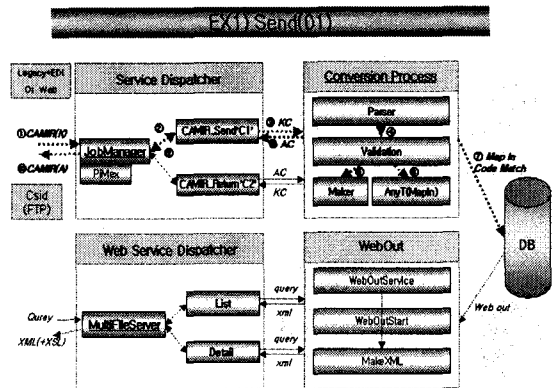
EX1) Send(01)

Legacy+EDI Or Web

Service Dispatcher

①CAMIR(I)

⑥CAMIR(A)

JobManager

PIMax

②

⑤

CAMIR.Send('C1')

CAMIR.Return('C2')

③ KC

④ AC

AC

KC

Csid (FTP)

Conversion Process

Parser

Validation

Maker

AnyT(Mapin)

⑦ Map in Code Match

DB

Web Service Dispatcher

Query

XML(+XSL)

MultiFileServer

List

Detail

query

xml

query

xml

WebOut

WebOutService

WebOutStart

MakeXML

Web out